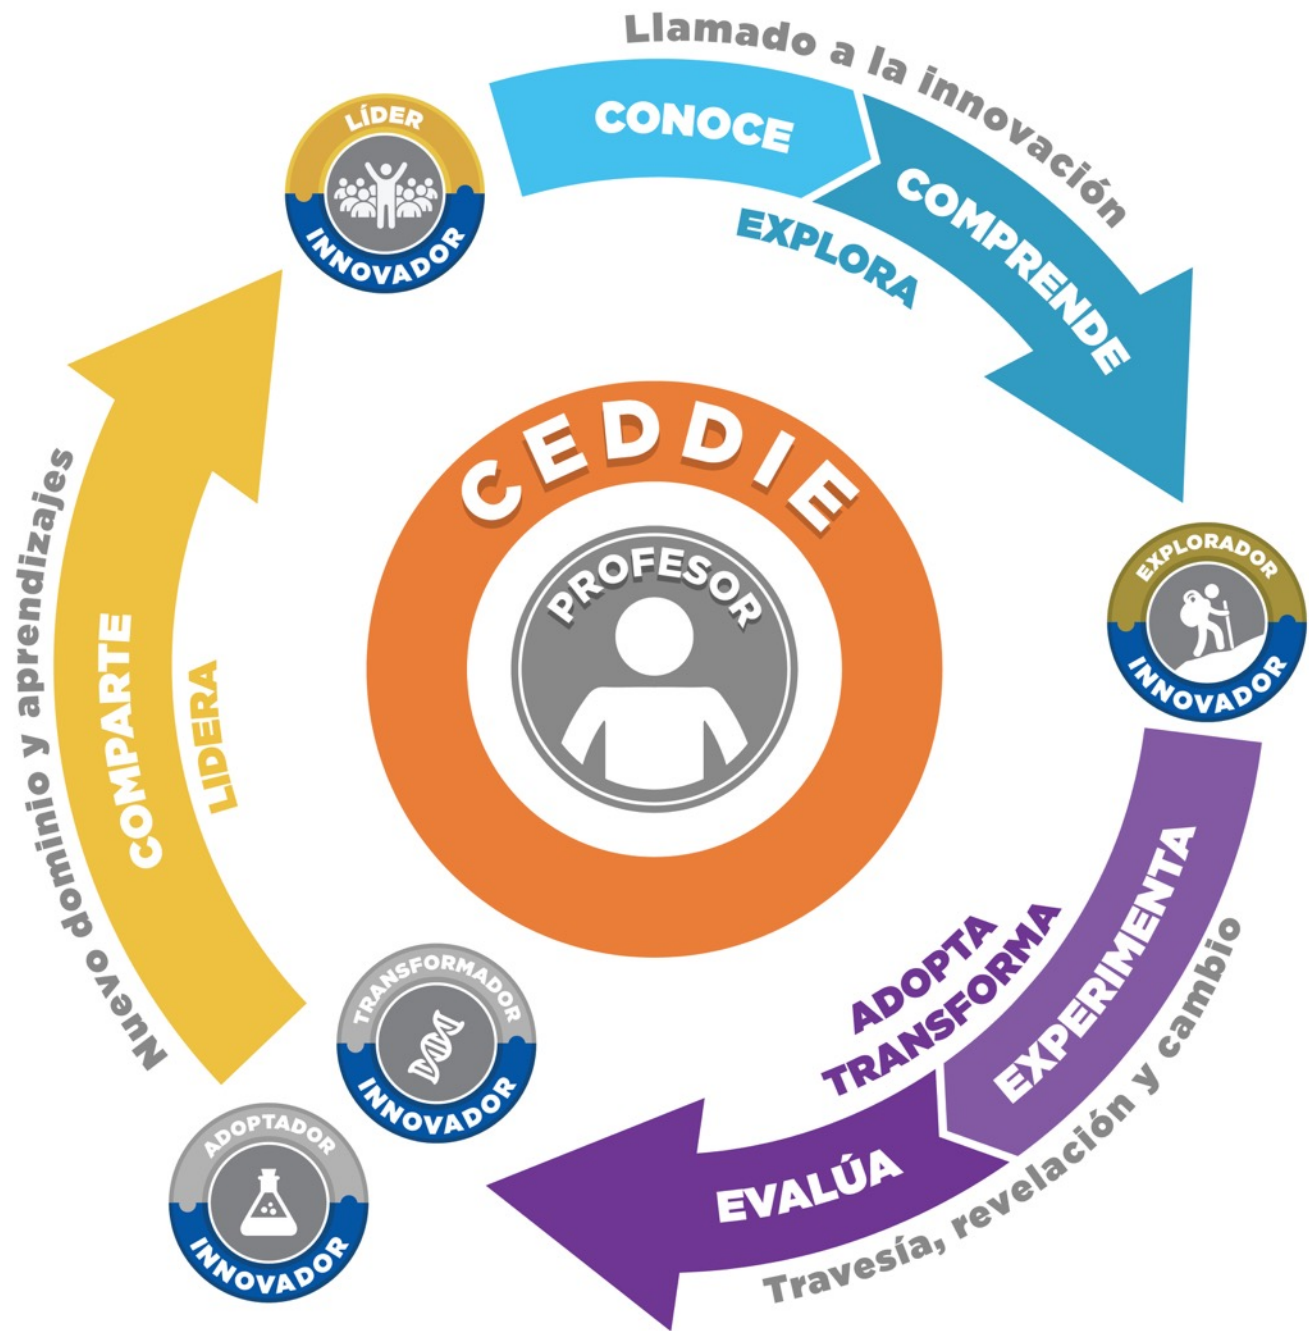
Llamado a la innovación

CONOCE

COMPRENDE

EXPLORA

LÍDER
INNOVADOR

CEDDIE

PROFESOR

EXPLORADOR
INNOVADOR

Nuevo dominio y aprendizajes

COMPARTE

LIDERA

EXPERIMENTA

ADOPTA
TRANSFORMA

EVALÚA

Travesía, revelación y cambio

TRANSFORMADOR
INNOVADOR

ADOPTADOR
INNOVADOR